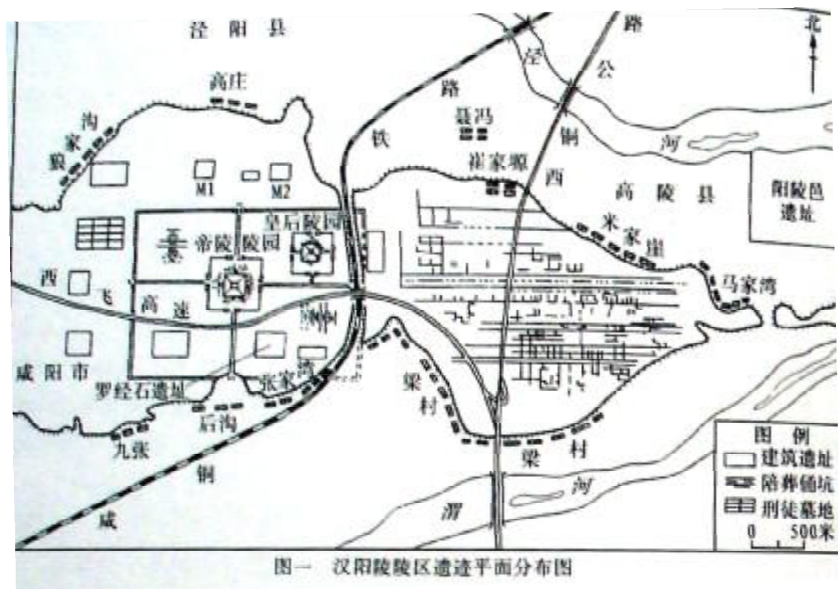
泾阳县

路
泾
公
北
高庄
铁
路
聂冯
铜
河
赖家沟
崔家堡
西
高陵县
阳陵邑遗址
M1
M2
皇后陵园
米家崖
帝陵陵园
西
飞
高速
南阙门
马家湾
咸阳市
罗经石遗址
张家湾
梁村
后沟
九张
梁村
铜
河
图例
建筑遗址
陪葬俑坑
刑徒墓地
渭
0 500米
成
图一 汉阳陵陵区遗迹平面分布图